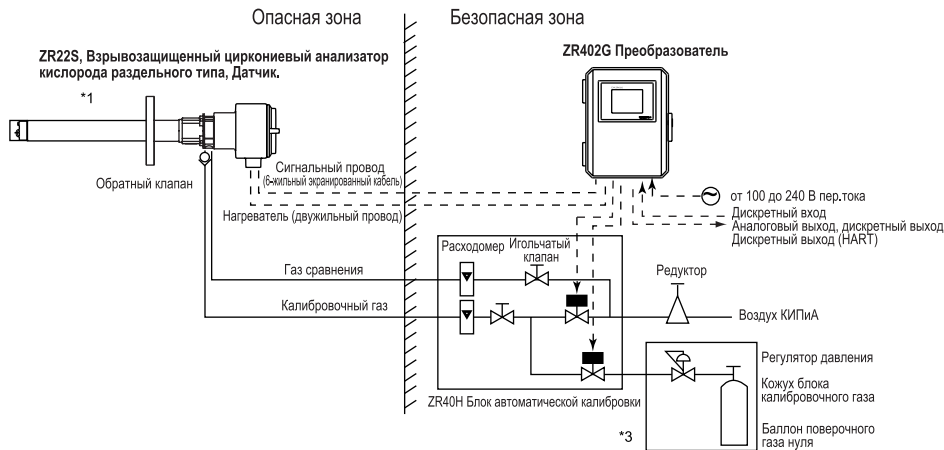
Опасная зона

Безопасная зона

ZR22S, Взрывозащищенный циркониевый анализатор кислорода раздельного типа, Датчик.

*1

ZR402G Преобразователь

Обратный клапан

Сигнальный провод (6-жильный экранированный кабель)

Нагреватель (двужильный провод)

от 100 до 240 В пер.тока
Дискретный вход
Аналоговый выход, дискретный выход
Дискретный выход (HART)

Расходомер

Игольчатый клапан

Газ сравнения

Редуктор

Калибровочный газ

Воздух КИПиА

Регулятор давления

Кожух блока калибровочного газа

ZR40H Блок автоматической калибровки

Баллон поверочного газа нуля

*3